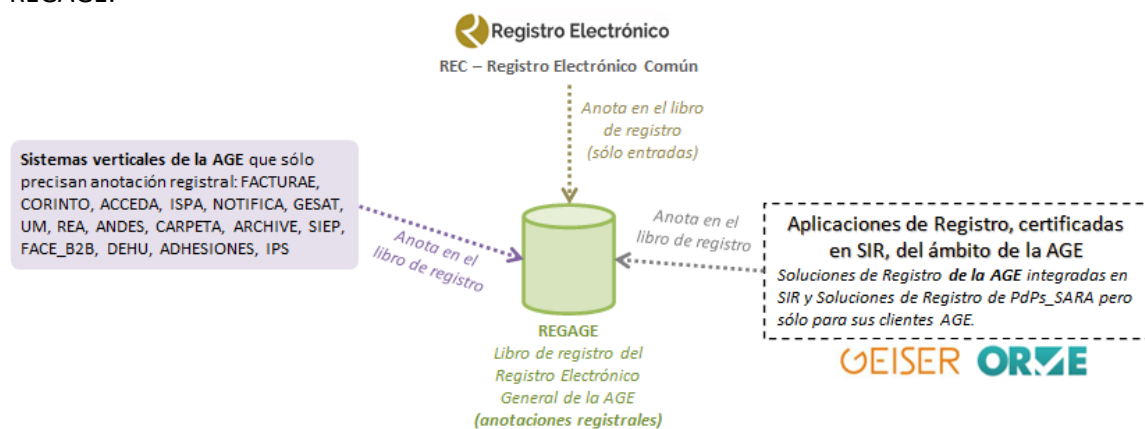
Registro Electrónico

REC – Registro Electrónico Común

Anota en el libro de registro (sólo entradas)

Sistemas verticales de la AGE que sólo precisan anotación registral: FACTURAE, CORINTO, ACCEDA, ISPA, NOTIFICA, GESAT, UM, REA, ANDES, CARPETA, ARCHIVE, SIEP, FACE_B2B, DEHU, ADHESIONES, IPS

Anota en el libro de registro

Anota en el libro de registro

Aplicaciones de Registro, certificadas en SIR, del ámbito de la AGE

Soluciones de Registro de la AGE integradas en SIR y Soluciones de Registro de PdPs_SARA pero sólo para sus clientes AGE.

GEISER ORVE

REGAGE

Libro de registro del Registro Electrónico General de la AGE (anotaciones registrales)